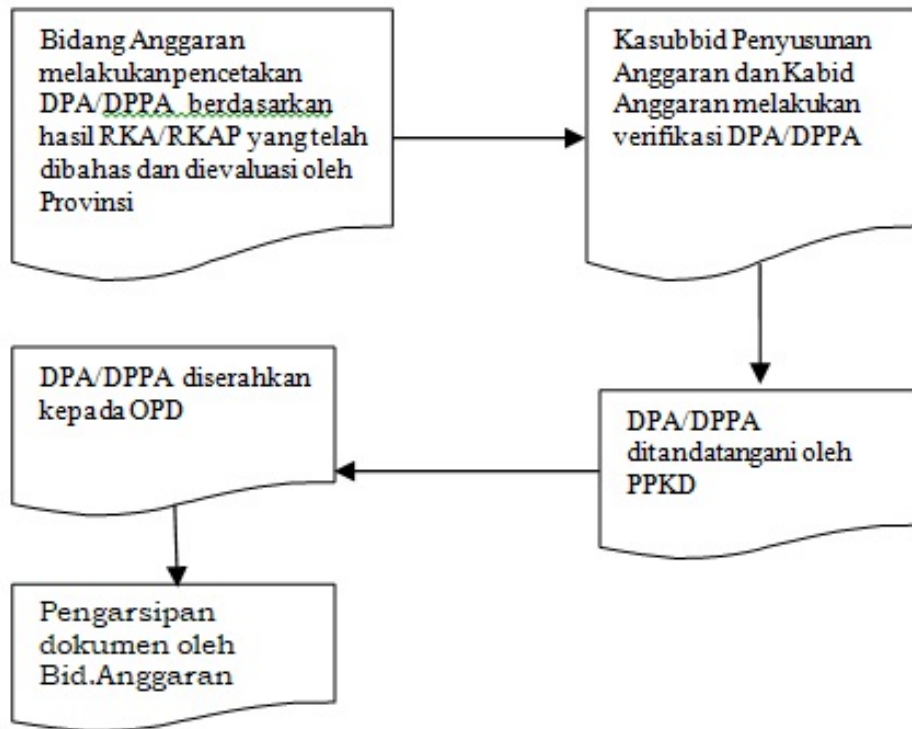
Bidang Anggaran melakukan pencetakan DPA/DPPA berdasarkan hasil RKA/RKAP yang telah dibahas dan dievaluasi oleh Provinsi

Kasubbid Penyusunan Anggaran dan Kabid Anggaran melakukan verifikasi DPA/DPPA

DPA/DPPA ditandatangani oleh PPKD

DPA/DPPA diserahkan kepada OPD

Pengarsipan dokumen oleh Bid.Anggaran